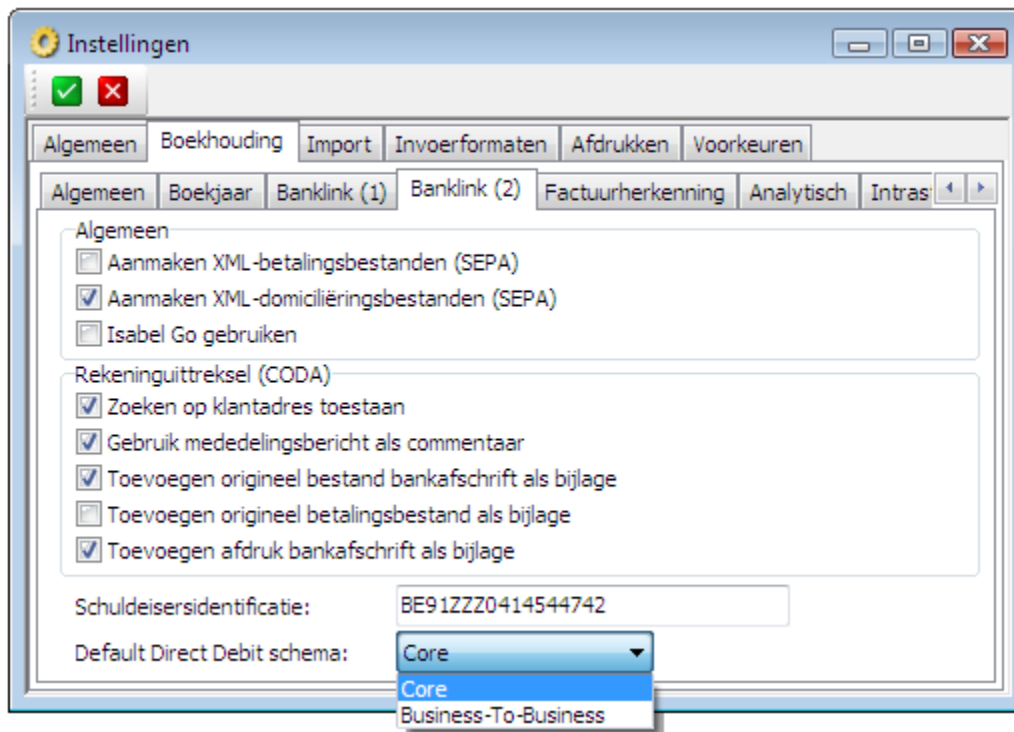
Instellingen

Algemeen | Boekhouding | Import | Invoerformaten | Afdrukken | Voorkeuren

Algemeen | Boekjaar | Banklink (1) | Banklink (2) | Factuurherkenning | Analytisch | Intras

Algemeen
Aanmaken XML-betalingsbestanden (SEPA)
Aanmaken XML-domiciliëringsbestanden (SEPA)
Isabel Go gebruiken

Rekeninguittreksel (CODA)
Zoeken op klantadres toestaan
Gebruik mededelingsbericht als commentaar
Toevoegen origineel bestand bankafschrift als bijlage
Toevoegen origineel betalingsbestand als bijlage
Toevoegen afdruk bankafschrift als bijlage

Schuldeisersidentificatie: BE91ZZZ0414544742

Default Direct Debit schema: Core

Core
Business-To-Business